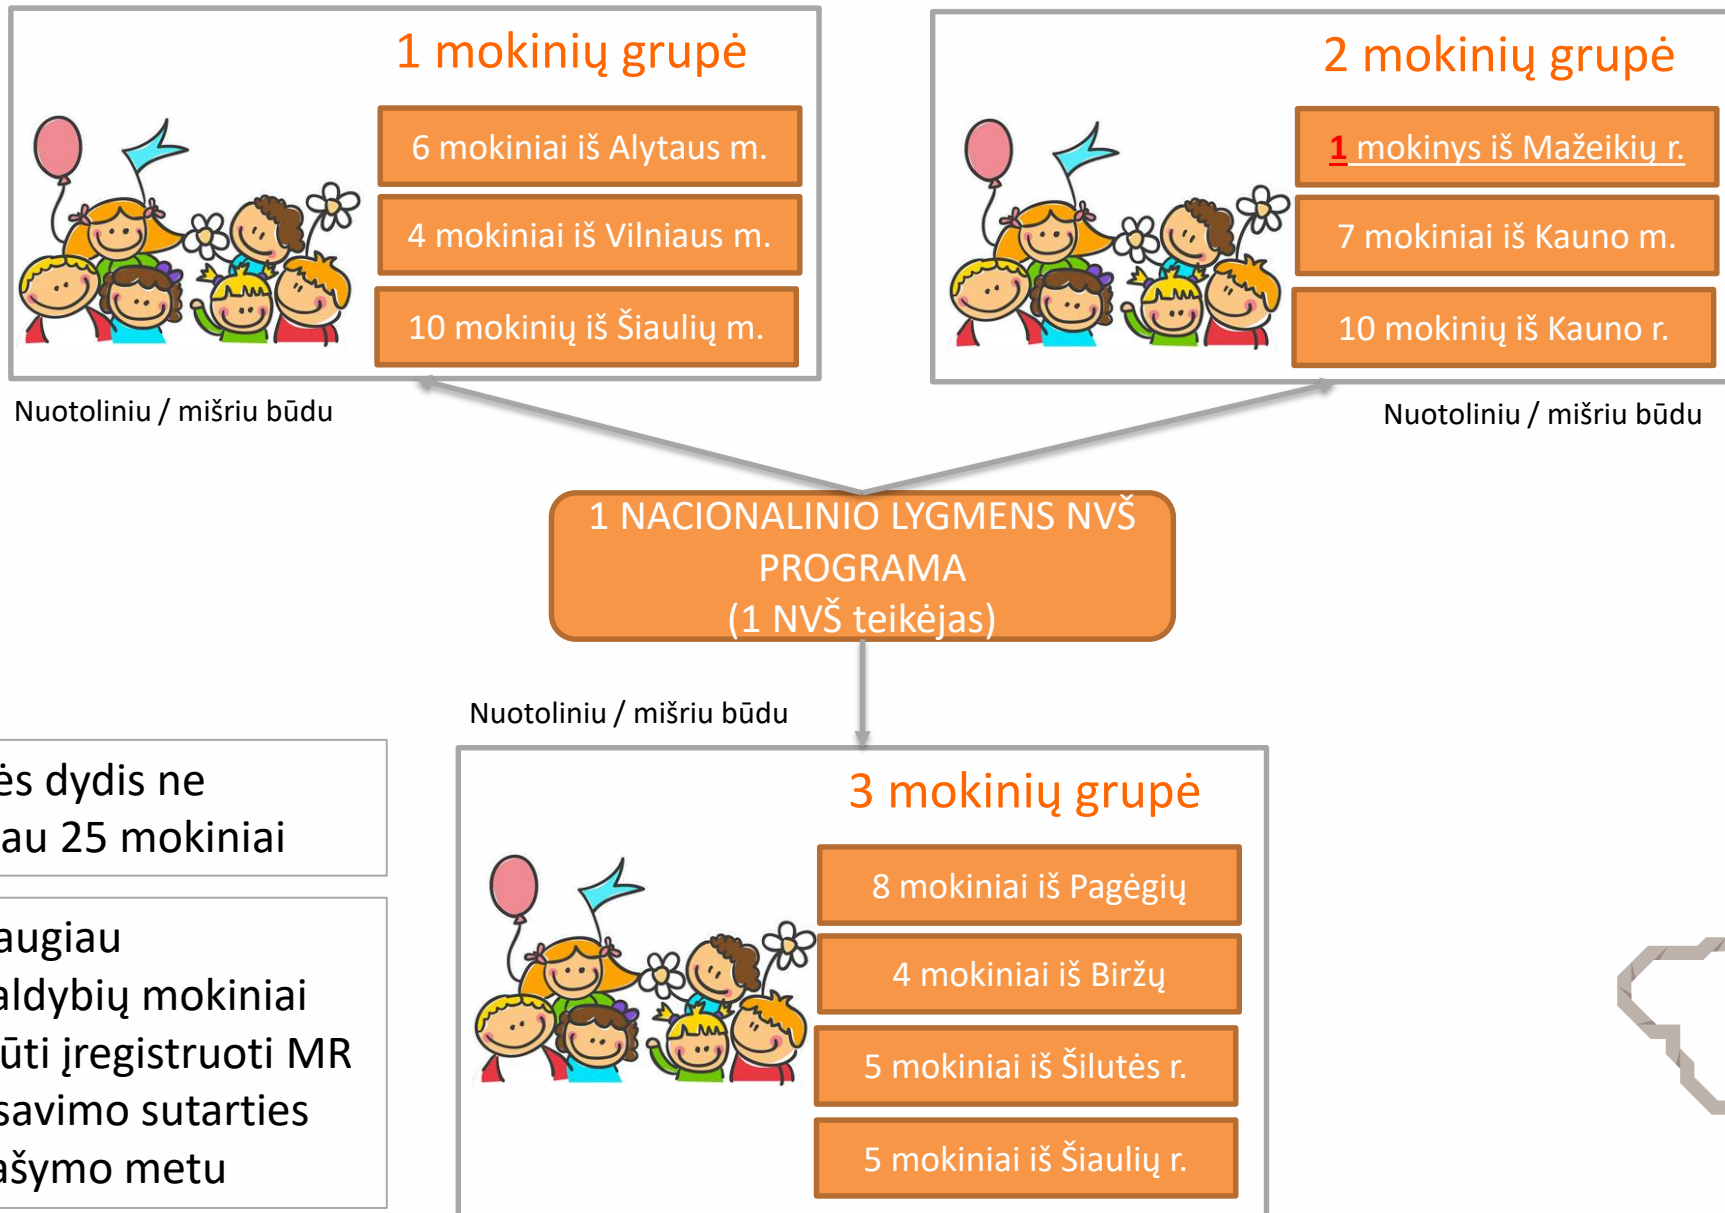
1 mokinių grupė

6 mokiniai iš Alytaus m.

4 mokiniai iš Vilniaus m.

10 mokinių iš Šiaulių m.

Nuotoliniu / mišriu būdu

2 mokinių grupė

1 mokinys iš Mažeikių r.

7 mokiniai iš Kauno m.

10 mokinių iš Kauno r.

Nuotoliniu / mišriu būdu

1 NACIONALINIO LYGMENS NVŠ PROGRAMA (1 NVŠ teikėjas)

Nuotoliniu / mišriu būdu

ės dydis ne au 25 mokiniai

augiau aldybių mokiniai ūti įregistruoti MR savimo sutarties ašymo metu

3 mokinių grupė

8 mokiniai iš Pagėgių

4 mokiniai iš Biržų

5 mokiniai iš Šilutės r.

5 mokiniai iš Šiaulių r.